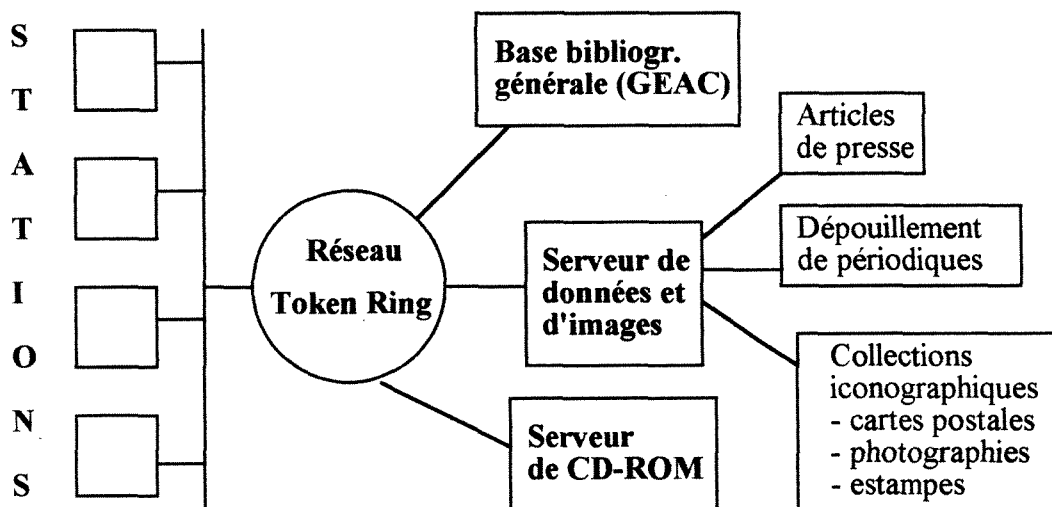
S
T
A
T
I
O
N
S

Réseau Token Ring

Base bibliogr. générale (GEAC)

Serveur de données et d'images

Serveur de CD-ROM

Articles de presse

Dépouillement de périodiques

Collections iconographiques
- cartes postales
- photographies
- estampes